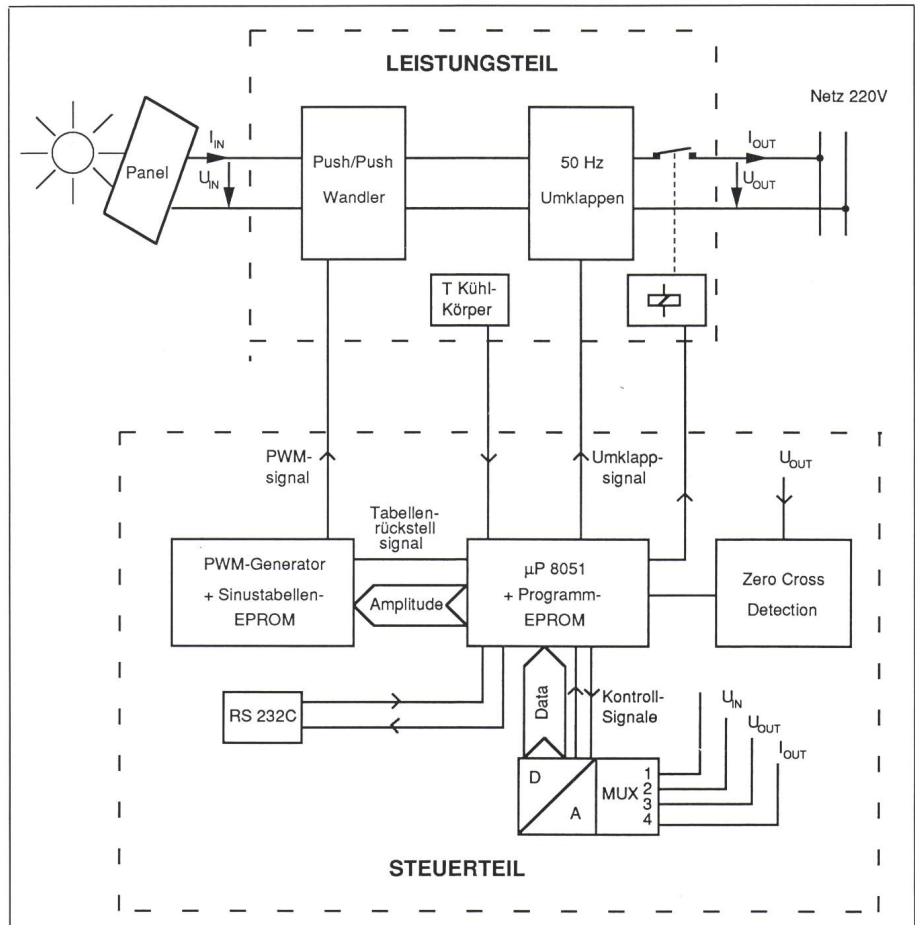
LEISTUNGSTEIL

Netz 220V

Panel

$I_{IN}$

$U_{IN}$

Push/Push Wandler

50 Hz Umklappen

$I_{OUT}$

$U_{OUT}$

T Kühl-Körper

PWM-signal

Umklapp-signal

$U_{OUT}$

Tabellen-rückstell signal

PWM-Generator + Sinustabellen-EPROM

Amplitude

µP 8051 + Programm-EPROM

Zero Cross Detection

RS 232C

Data

Kontroll-Signale

$U_{IN}$

$U_{OUT}$

$I_{OUT}$

D

A

MUX 1 2 3 4

STEUERTEIL